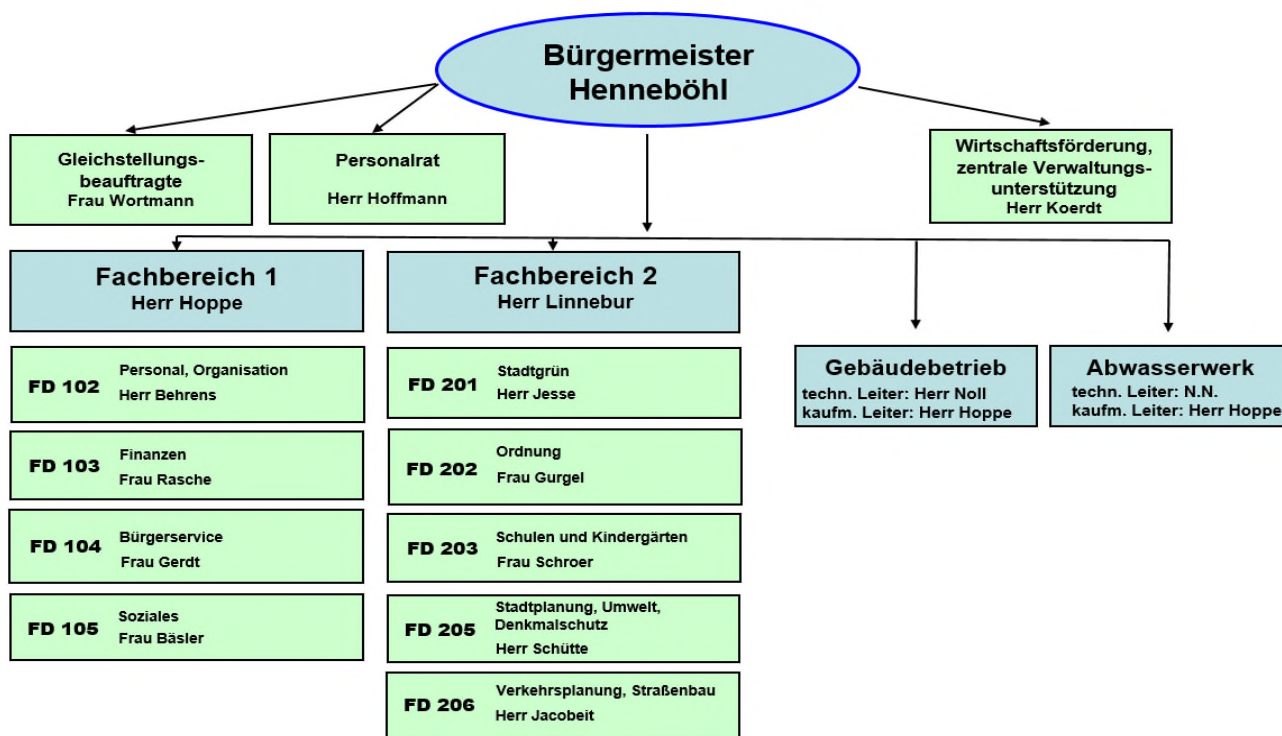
Bürgermeister
Henneböhl

Gleichstellungsbeauftragte
Frau Wortmann

Personalrat
Herr Hoffmann

Wirtschaftsförderung, zentrale Verwaltungsunterstützung
Herr Koerdt

Fachbereich 1
Herr Hoppe

FD 102 Personal, Organisation
Herr Behrens

FD 103 Finanzen
Frau Rasche

FD 104 Bürgerservice
Frau Gerdt

FD 105 Soziales
Frau Bäsler

Fachbereich 2
Herr Linnebur

FD 201 Stadtgrün
Herr Jesse

FD 202 Ordnung
Frau Gurgel

FD 203 Schulen und Kindergärten
Frau Schroer

FD 205 Stadtplanung, Umwelt, Denkmalschutz
Herr Schütte

FD 206 Verkehrsplanung, Straßenbau
Herr Jacobeit

Gebäudebetrieb
techn. Leiter: Herr Noll
kaufm. Leiter: Herr Hoppe

Abwasserwerk
techn. Leiter: N.N.
kaufm. Leiter: Herr Hoppe